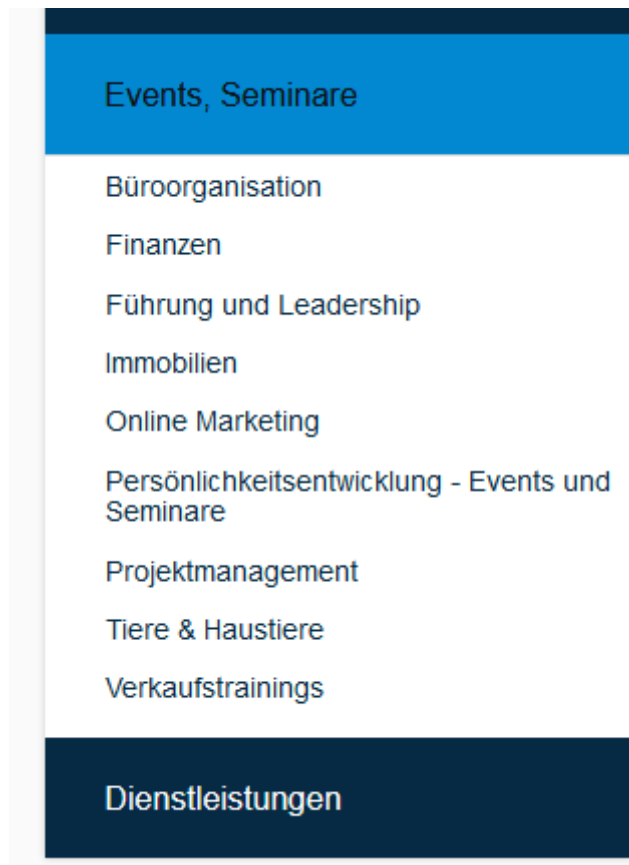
Events, Seminare

Büroorganisation

Finanzen

Führung und Leadership

Immobilien

Online Marketing

Persönlichkeitsentwicklung - Events und Seminare

Projektmanagement

Tiere & Haustiere

Verkaufstrainings

Dienstleistungen